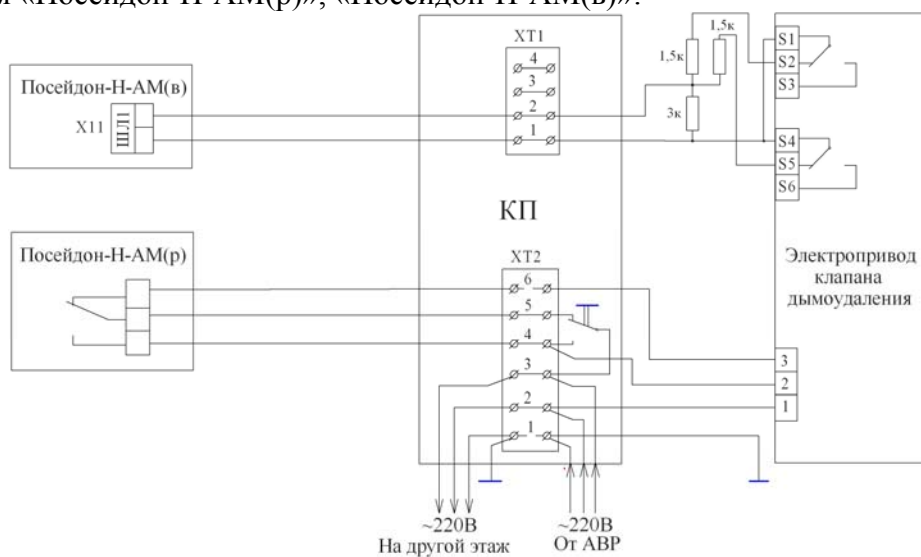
«Посейдон-Н-АМ(р)», «Посейдон-Н-АМ(в)».

Посейдон-Н-АМ(в)

Х11

ШЛ1

ХТ1

4

3

2

1

1,5к

1,5к

3к

S1

S2

S3

S4

S5

S6

КП

Посейдон-Н-АМ(р)

ХТ2

6

5

4

3

2

1

Электропривод клапана дымоудаления

3

2

1

~220В
На другой этаж

~220В
От АВР